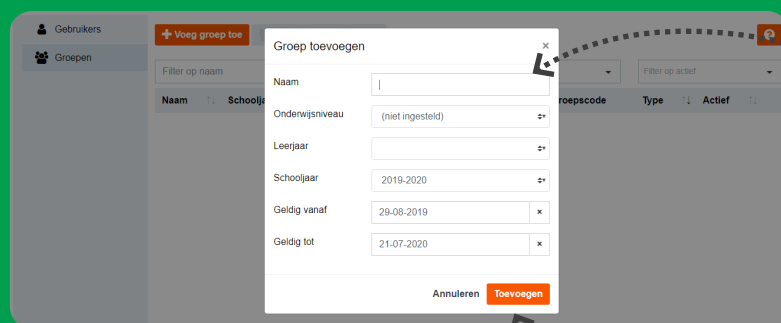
Gebruikers
Groepen
Voeg groep toe
Filter op naam
Filter op actief
Naam
Schoolja
roepscode
Type
Actief

Groep toevoegen
×
Naam
Onderwijsniveau
(niet ingesteld)
Leerjaar
Schooljaar
2019-2020
Geldig vanaf
29-08-2019
×
Geldig tot
21-07-2020
×
Annuleren
Toevoegen